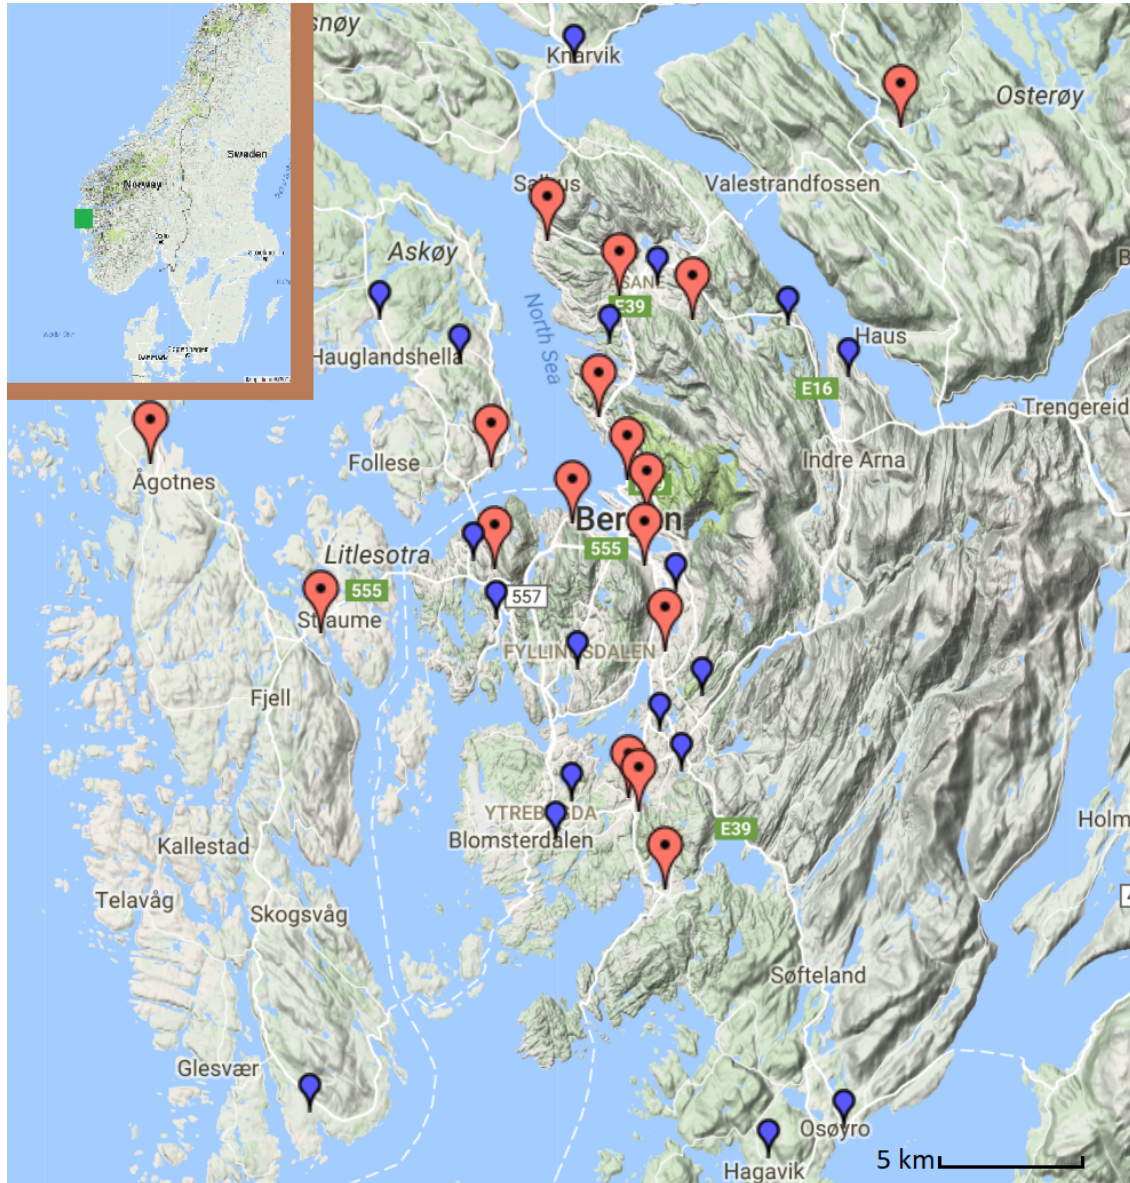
Sweden
Norway
snøy
Knarvik
Osterøy
Salhus
Valestrandfossen
Askøy
ÅSANE
E39
Hauglandshella
Haus
North Sea
E16
Trengereid
Follese
Ågotnes
Indre Arna
Bergen
555
Litlesotra
555
557
Straume
FYLLINGSDALEN
Fjell
YTREBYGDA
Blomsterdalen
E39
Holm
Kallestad
Telavåg
Skogsvåg
Søfteland
Glesvær
Osøyro
Hagavik
5 km